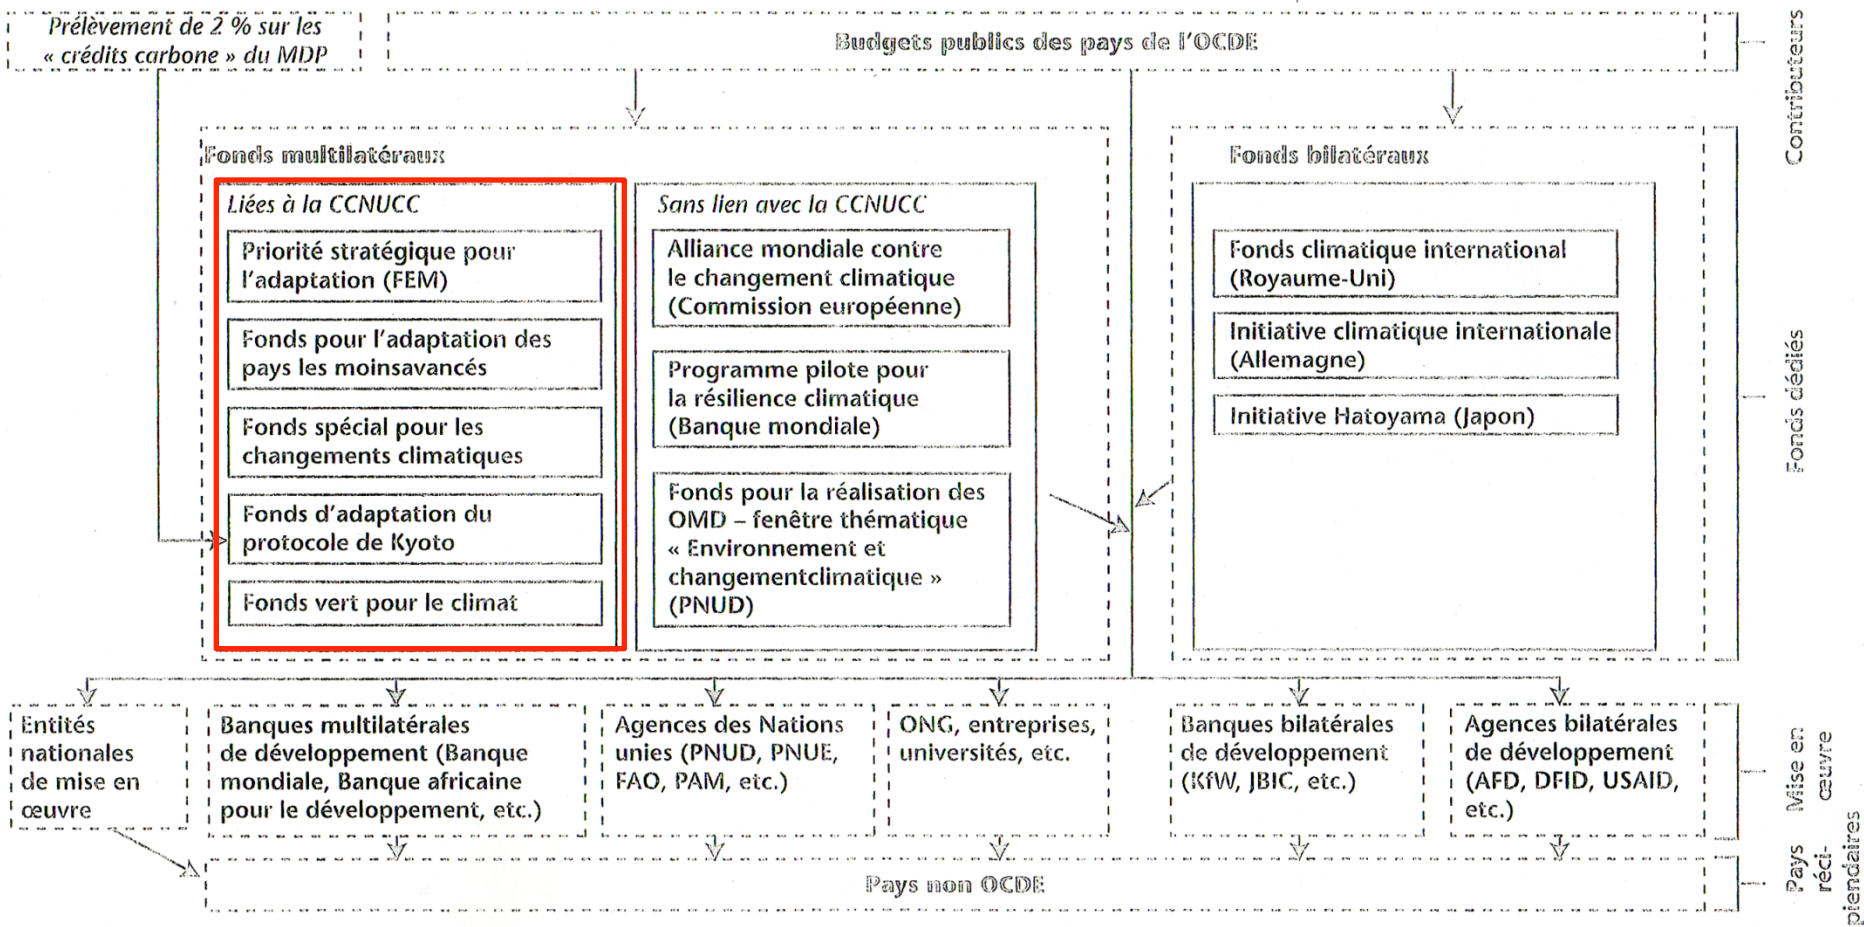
Prélèvement de 2 % sur les « crédits carbone » du MDP

Budgets publics des pays de l'OCDE

Contributeurs

Fonds multilatéraux

Liées à la CCNUCC

Priorité stratégique pour l'adaptation (FEM)

Fonds pour l'adaptation des pays les moinsavancés

Fonds spécial pour les changements climatiques

Fonds d'adaptation du protocole de Kyoto

Fonds vert pour le climat

Sans lien avec la CCNUCC

Alliance mondiale contre le changement climatique (Commission européenne)

Programme pilote pour la résilience climatique (Banque mondiale)

Fonds pour la réalisation des OMD – fenêtre thématique « Environnement et changementclimatique » (PNUD)

Fonds bilatéraux

Fonds climatique international (Royaume-Uni)

Initiative climatique internationale (Allemagne)

Initiative Hatoyama (Japon)

Fonds dédiés

Entités nationales de mise en œuvre

Banques multilatérales de développement (Banque mondiale, Banque africaine pour le développement, etc.)

Agences des Nations unies (PNUD, PNUE, FAO, PAM, etc.)

ONG, entreprises, universités, etc.

Banques bilatérales de développement (KfW, JBIC, etc.)

Agences bilatérales de développement (AFD, DFID, USAID, etc.)

Mise en œuvre

Pays non OCDE

Pays réci-piendaires